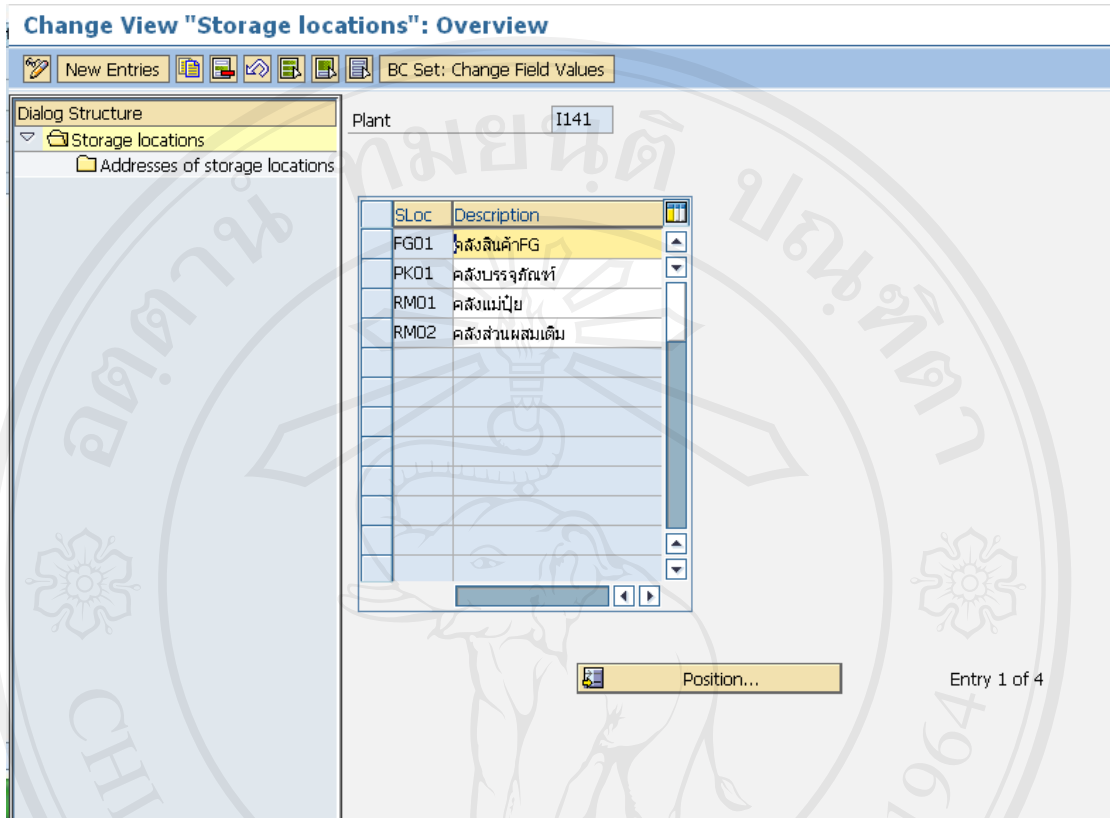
Change View "Storage locations": Overview

New Entries BC Set: Change Field Values

Dialog Structure
Storage locations
Addresses of storage locations

Plant I141

| SLoc | Description |
|---|---|
| FG01 | คลังสินค้าFG |
| PK01 | คลังบรรจุภัณฑ์ |
| RM01 | คลังแม่ปุ๋ย |
| RM02 | คลังส่วนผสมเติม |

Position...

Entry 1 of 4

ลิขสิทธิ์มหาวิทยาลัยเชียงใหม่
CHIANG MAI UNIVERSITY 1964